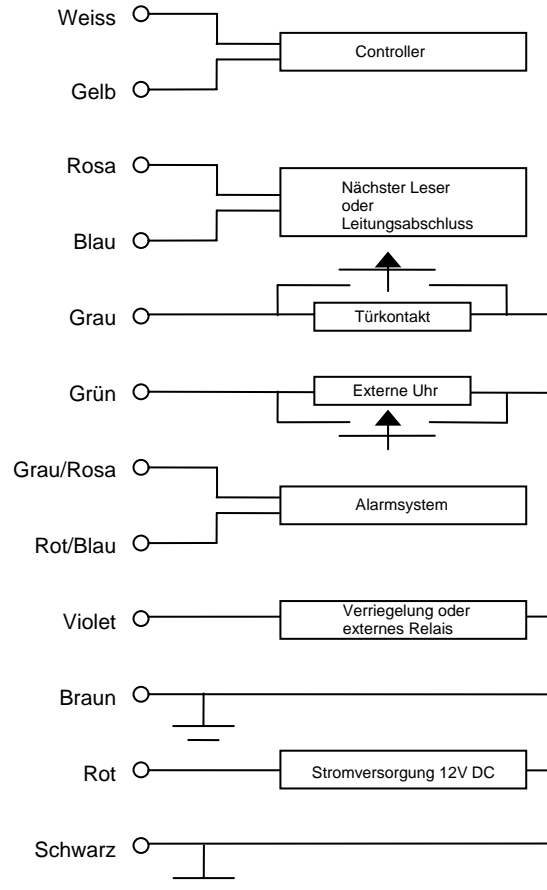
Weiss
Controller
Gelb

Rosa
Nächster Leser oder Leitungsabschluss
Blau

Grau
Türkontakt

Grün
Externe Uhr

Grau/Rosa
Alarmsystem
Rot/Blau

Violet
Verriegelung oder externes Relais

Braun

Rot
Stromversorgung 12V DC

Schwarz